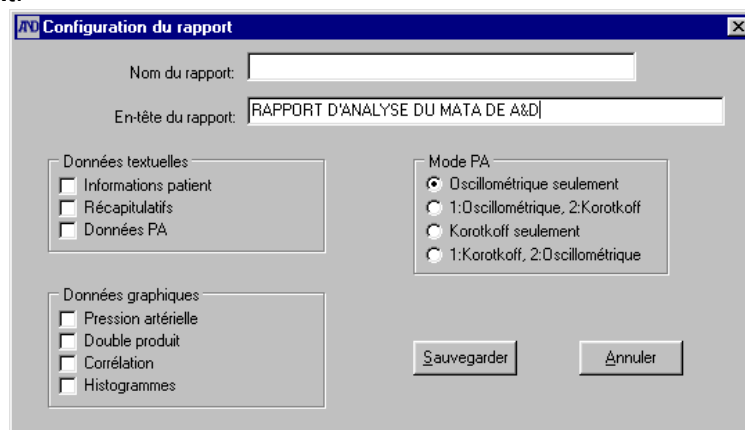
A&D Configuration du rapport

Nom du rapport:

En-tête du rapport: RAPPORT D'ANALYSE DU MATA DE A&D

Données textuelles
Informations patient
Récapitulatifs
Données PA

Mode PA
Oscillométrique seulement
1:Oscillométrique, 2:Korotkoff
Korotkoff seulement
1:Korotkoff, 2:Oscillométrique

Données graphiques
Pression artérielle
Double produit
Corrélation
Histogrammes

Sauvegarder
Annuler